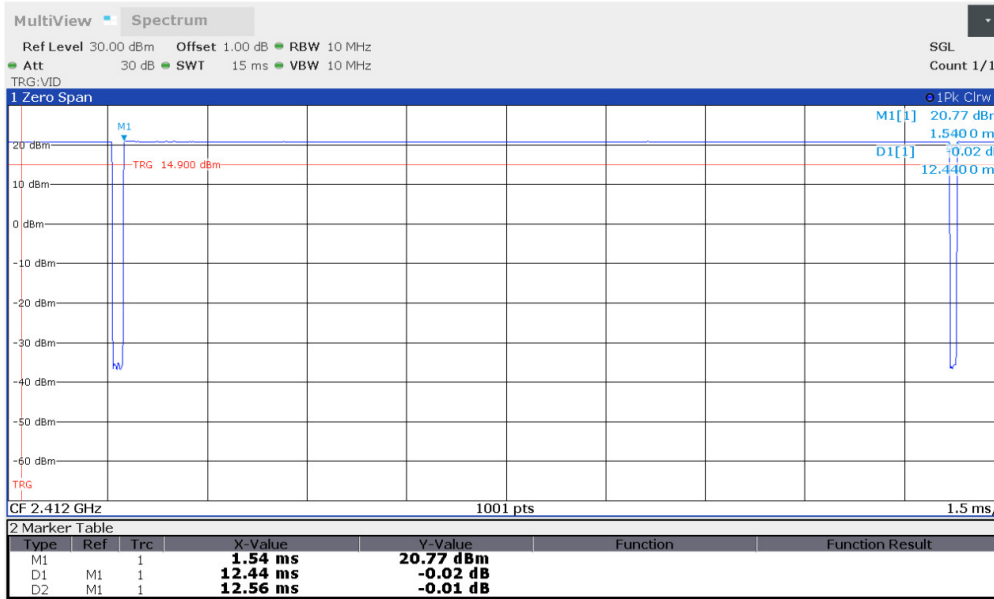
MultiView Spectrum

Ref Level 30.00 dBm Offset 1.00 dB RBW 10 MHz
Att 30 dB SWT 15 ms VBW 10 MHz
TRG:VID

SGL
Count 1/1

1 Zero Span
1Pk Clrw

M1[1] 20.77 dBr
1.5400 m
D1[1] -0.02 d
12.4400 m

M1
20 dBm
TRG 14.900 dBm
10 dBm
0 dBm
-10 dBm
-20 dBm
-30 dBm
-40 dBm
-50 dBm
-60 dBm
TRG

CF 2.412 GHz
1001 pts
1.5 ms/

2 Marker Table

| Type | Ref | Trc | X-Value | Y-Value | Function | Function Result |
|---|---|---|---|---|---|---|
| M1 | | 1 | 1.54 ms | 20.77 dBm | | |
| D1 | M1 | 1 | 12.44 ms | -0.02 dB | | |
| D2 | M1 | 1 | 12.56 ms | -0.01 dB | | |